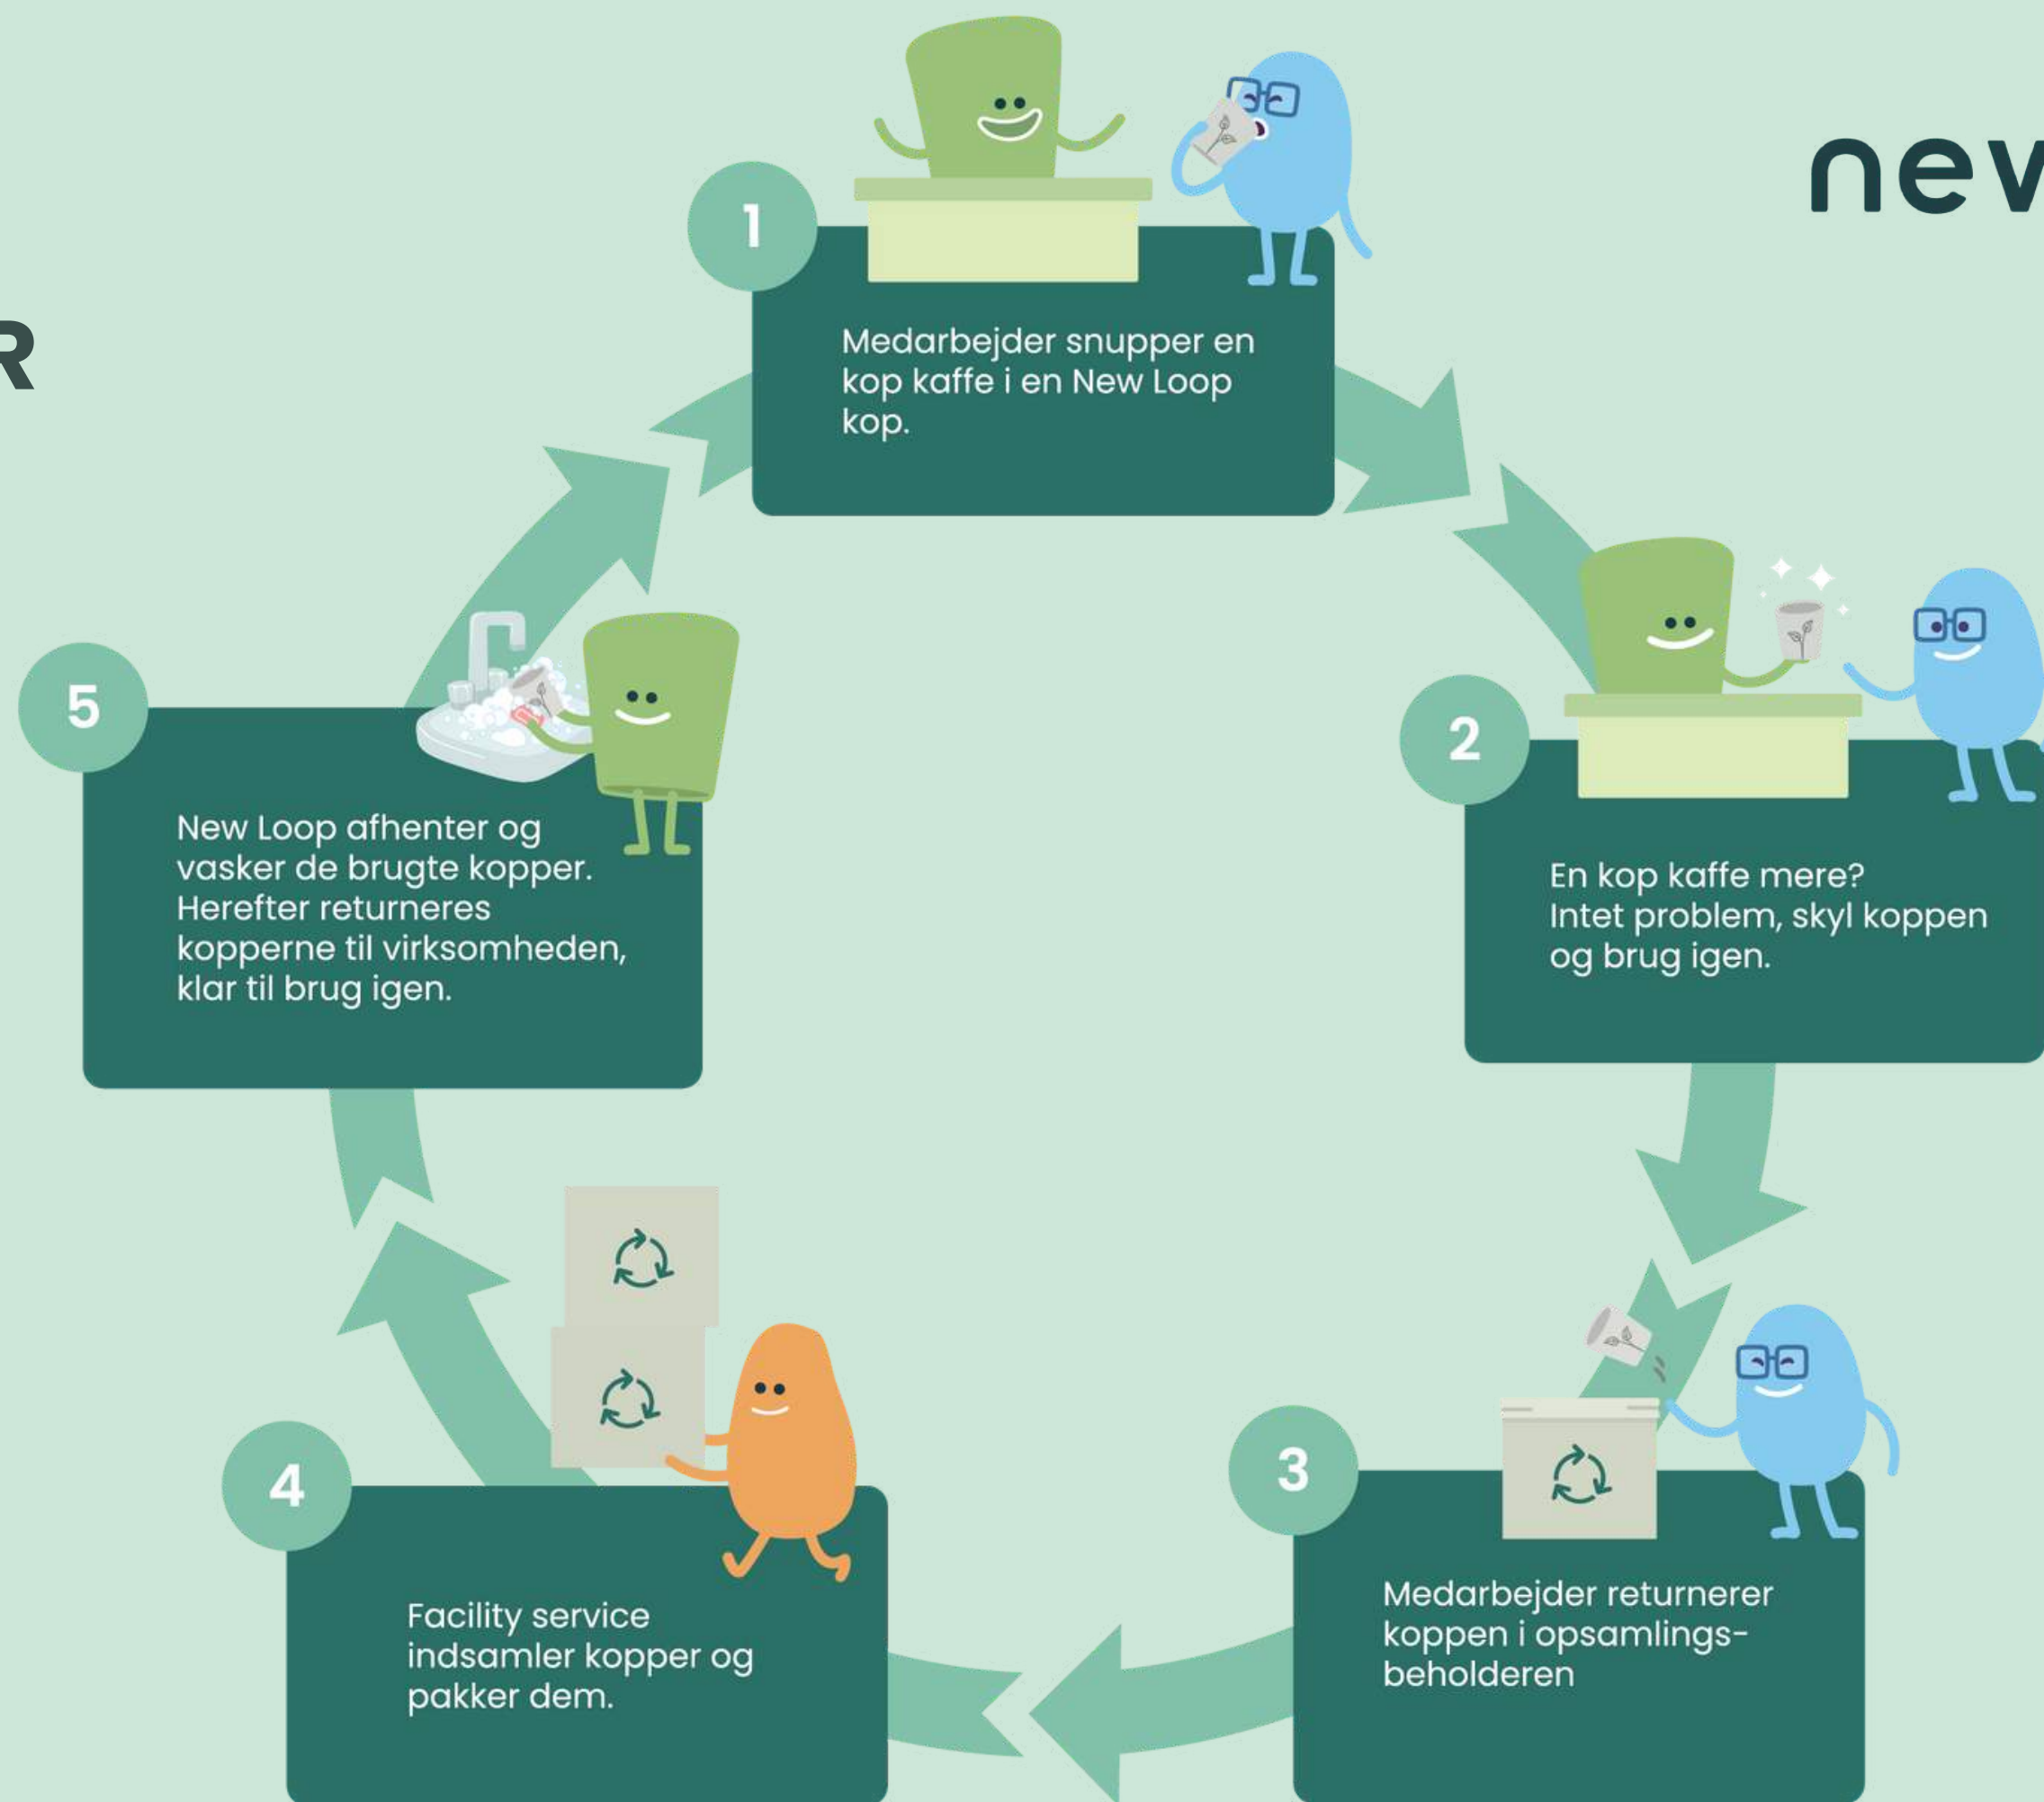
R

nev

1
Medarbejder snupper en kop kaffe i en New Loop kop.

2
En kop kaffe mere? Intet problem, skyl koppen og brug igen.

3
Medarbejder returnerer koppen i opsamlingsbeholderen

4
Facility service indsamler kopper og pakker dem.

5
New Loop afhenter og vasker de brugte kopper. Herefter returneres kopperne til virksomheden, klar til brug igen.